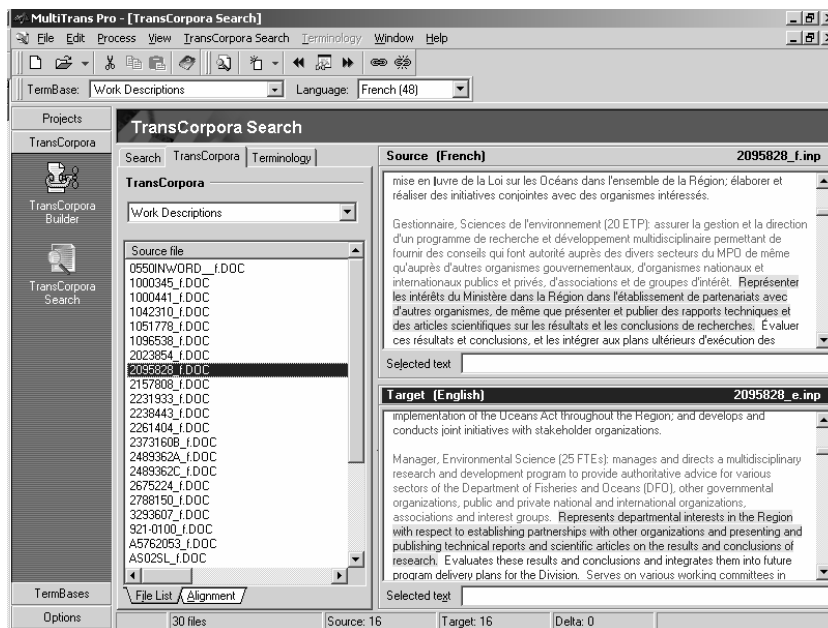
MultiTrans Pro - [TransCorpora Search]

File Edit Process View TransCorpora Search Terminology Window Help

TermBase: Work Descriptions Language: French (48)

Projects
TransCorpora
TransCorpora Builder
TransCorpora Search
TermBases
Options

TransCorpora Search

Search TransCorpora Terminology

TransCorpora

Work Descriptions

| Source file |
|---|
| 0550INWORD__f.DOC |
| 1000345_f.DOC |
| 1000441_f.DOC |
| 1042310_f.DOC |
| 1051778_f.DOC |
| 1096538_f.DOC |
| 2023854_f.DOC |
| 2095828_f.DOC |
| 2157808_f.DOC |
| 2231933_f.DOC |
| 2238443_f.DOC |
| 2261404_f.DOC |
| 2373160B_f.DOC |
| 2489362A_f.DOC |
| 2489362C_f.DOC |
| 2675224_f.DOC |
| 2788150_f.DOC |
| 3293607_f.DOC |
| 921-0100_f.DOC |
| A5762053_f.DOC |
| AS02SL_f.DOC |

File List Alignment

Source (French) 2095828_f.inp

mise en œuvre de la Loi sur les Océans dans l'ensemble de la Région; élaborer et réaliser des initiatives conjointes avec des organismes intéressés.

Gestionnaire, Sciences de l'environnement (20 ETP): assurer la gestion et la direction d'un programme de recherche et développement multidisciplinaire permettant de fournir des conseils qui font autorité auprès des divers secteurs du MPO de même qu'auprès d'autres organismes gouvernementaux, d'organismes nationaux et internationaux publics et privés, d'associations et de groupes d'intérêt. Représenter les intérêts du Ministère dans la Région dans l'établissement de partenariats avec d'autres organismes, de même que présenter et publier des rapports techniques et des articles scientifiques sur les résultats et les conclusions de recherches. Évaluer ces résultats et conclusions, et les intégrer aux plans ultérieurs d'exécution des

Selected text

Target (English) 2095828_e.inp

implementation of the Oceans Act throughout the Region; and develops and conducts joint initiatives with stakeholder organizations.

Manager, Environmental Science (25 FTEs): manages and directs a multidisciplinary research and development program to provide authoritative advice for various sectors of the Department of Fisheries and Oceans (DFO), other governmental organizations, public and private national and international organizations, associations and interest groups. Represents departmental interests in the Region with respect to establishing partnerships with other organizations and presenting and publishing technical reports and scientific articles on the results and conclusions of research. Evaluates these results and conclusions and integrates them into future program delivery plans for the Division. Serves on various working committees in

Selected text

30 files Source: 16 Target: 16 Delta: 0